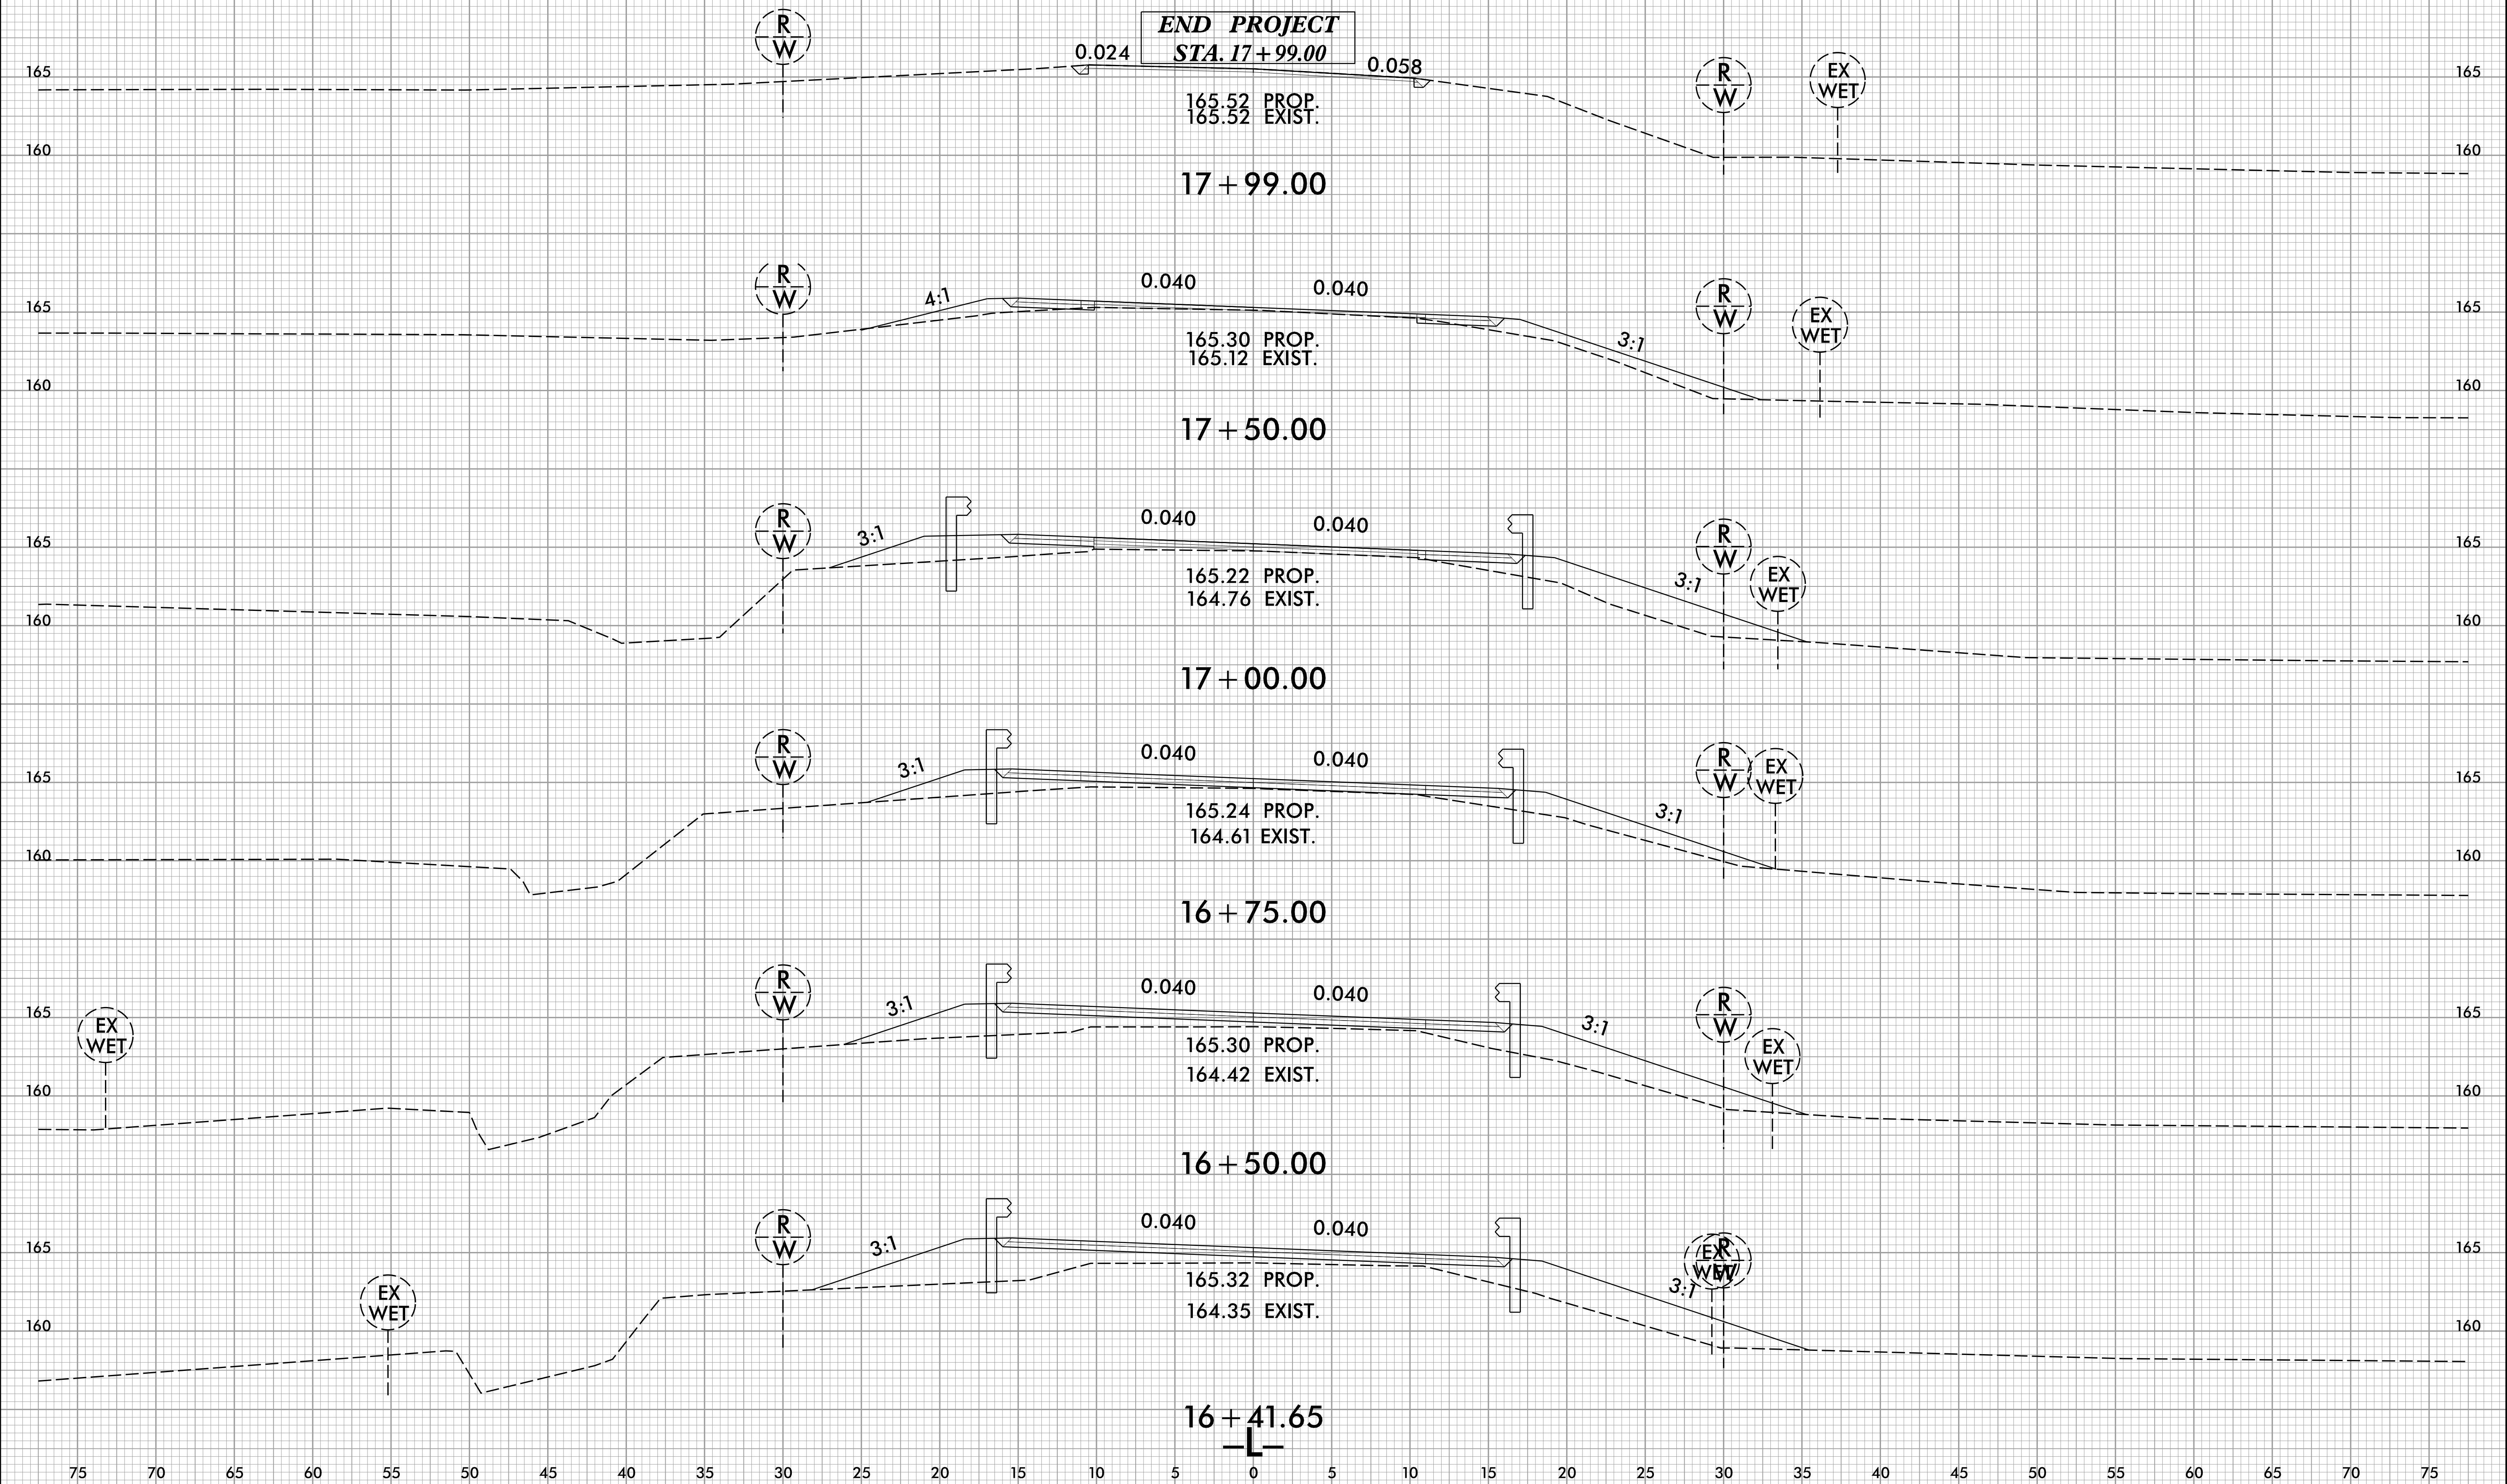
END PROJECT
STA. 17+99.00

R/W
0.024
0.058
R/W
EX WET
165
165
165.52 PROP.
165.52 EXIST.
160
160
17+99.00

R/W
4:1
0.040
0.040
R/W
EX WET
165
165
165.30 PROP.
165.12 EXIST.
3:1
160
160
17+50.00

R/W
3:1
0.040
0.040
R/W
EX WET
165
165
165.22 PROP.
164.76 EXIST.
3:1
160
160
17+00.00

R/W
3:1
0.040
0.040
R/W
EX WET
165
165
165.24 PROP.
164.61 EXIST.
3:1
160
160
16+75.00

R/W
3:1
0.040
0.040
3:1
R/W
EX WET
EX WET
165
165
165.30 PROP.
164.42 EXIST.
160
160
16+50.00

R/W
3:1
0.040
0.040
EX WET
R/W
EX WET
165
165
165.32 PROP.
164.35 EXIST.
3:1
160
160
16+41.65
-L-

75 70 65 60 55 50 45 40 35 30 25 20 15 10 5 0 5 10 15 20 25 30 35 40 45 50 55 60 65 70 75